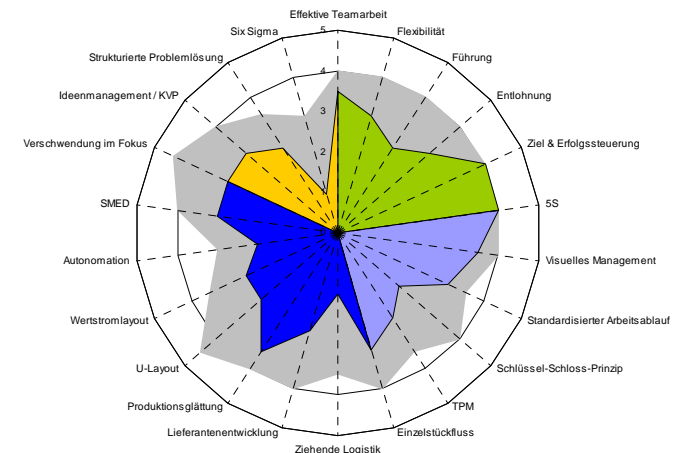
Effektive Teamarbeit
Flexibilität
Führung
Entlohnung
Ziel & Erfolgssteuerung
5S
Visuelles Management
Standardisierter Arbeitsablauf
Schlüssel-Schloss-Prinzip
TPM
Einzelstückfluss
Ziehende Logistik
Lieferantenentwicklung
Produktionsglättung
U-Layout
Wertstromlayout
Autonomation
SMED
Verschwendung im Fokus
Ideenmanagement / KVP
Strukturierte Problemlösung
Six Sigma
5
4
3
2
1